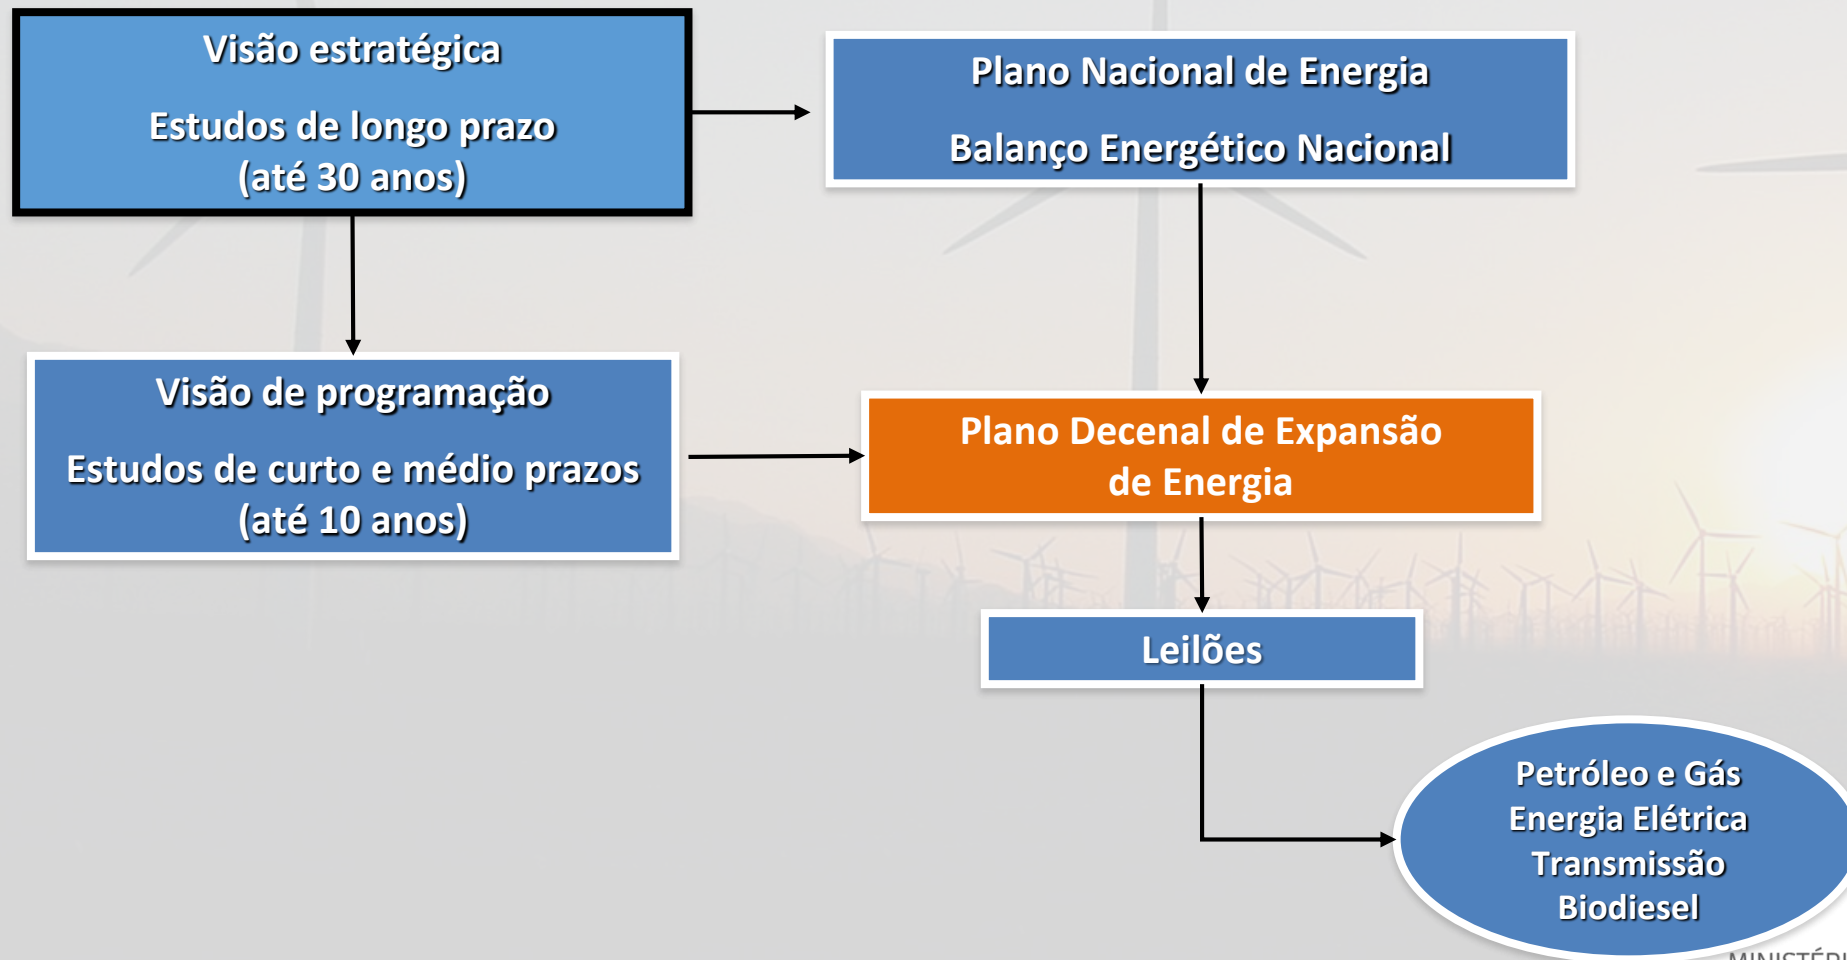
Visão estratégica

Estudos de longo prazo
(até 30 anos)

Plano Nacional de Energia

Balanço Energético Nacional

Visão de programação

Estudos de curto e médio prazos
(até 10 anos)

Plano Decenal de Expansão de Energia

Leilões

Petróleo e Gás
Energia Elétrica
Transmissão
Biodiesel

MINISTÉRI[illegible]